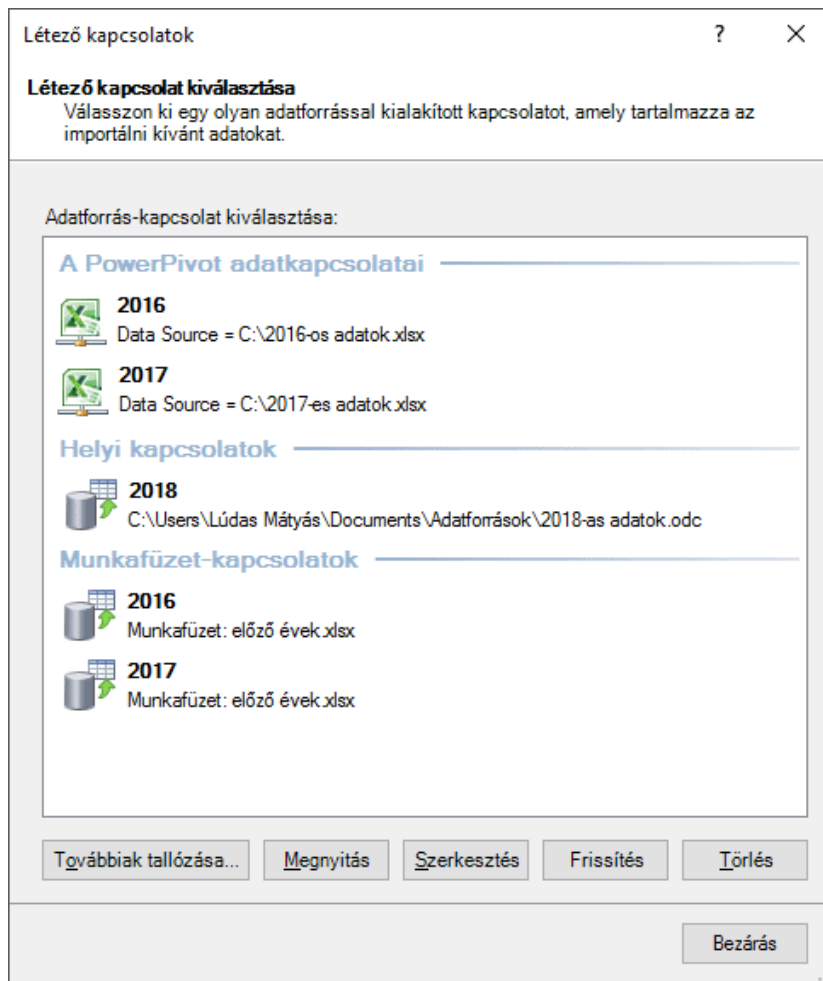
Létező kapcsolatok

?

X

Létező kapcsolat kiválasztása

Válasszon ki egy olyan adatforrással kialakított kapcsolatot, amely tartalmazza az importálni kívánt adatokat.

Adatforrás-kapcsolat kiválasztása:

A PowerPivot adatkapcsolatai

2016
Data Source = C:\2016-os adatok.xlsx

2017
Data Source = C:\2017-es adatok.xlsx

Helyi kapcsolatok

2018
C:\Users\Lúdas Mátyás\Documents\Adatforrások\2018-as adatok.odc

Munkafüzet-kapcsolatok

2016
Munkafüzet: előző évek.xlsx

2017
Munkafüzet: előző évek.xlsx

Továbbiak tallózása... Megnyitás Szerkesztés Frissítés Törlés

Bezárás